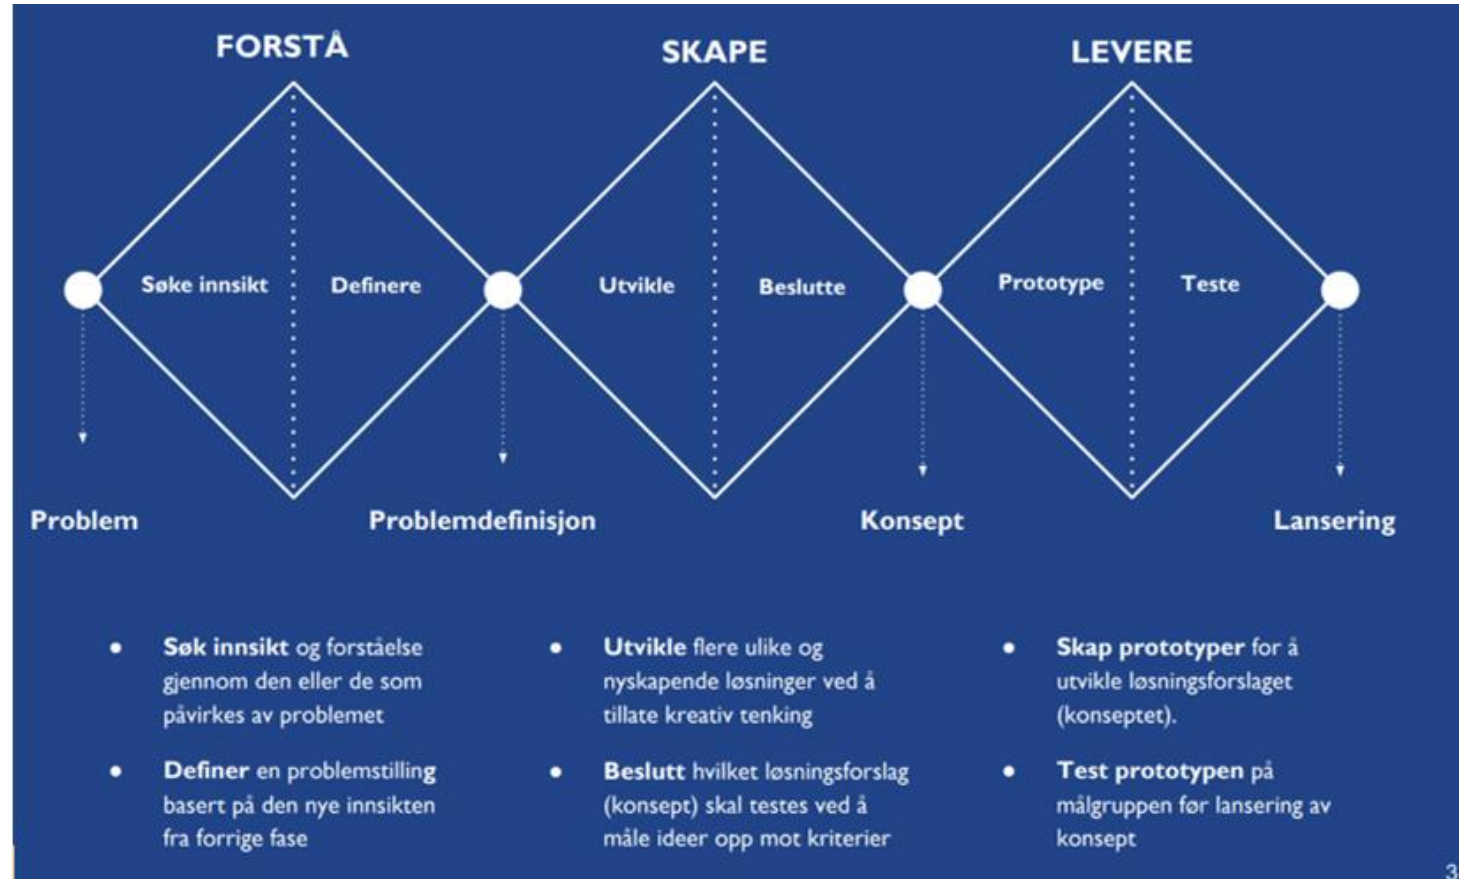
FORSTÅ

SKAPE

LEVERE

Søke innsikt

Definere

Utvikle

Beslutte

Prototype

Teste

Problem

Problemdefinisjon

Konsept

Lansering

- **Søk innsikt** og forståelse gjennom den eller de som påvirkes av problemet
- **Definer** en problemstilling basert på den nye innsikten fra forrige fase

- **Utvikle** flere ulike og nyskapende løsninger ved å tillate kreativ tenking
- **Beslutt** hvilket løsningsforslag (konsept) skal testes ved å måle ideer opp mot kriterier

- **Skap prototyper** for å utvikle løsningsforslaget (konseptet).
- **Test prototypen** på målgruppen før lansering av konsept

3